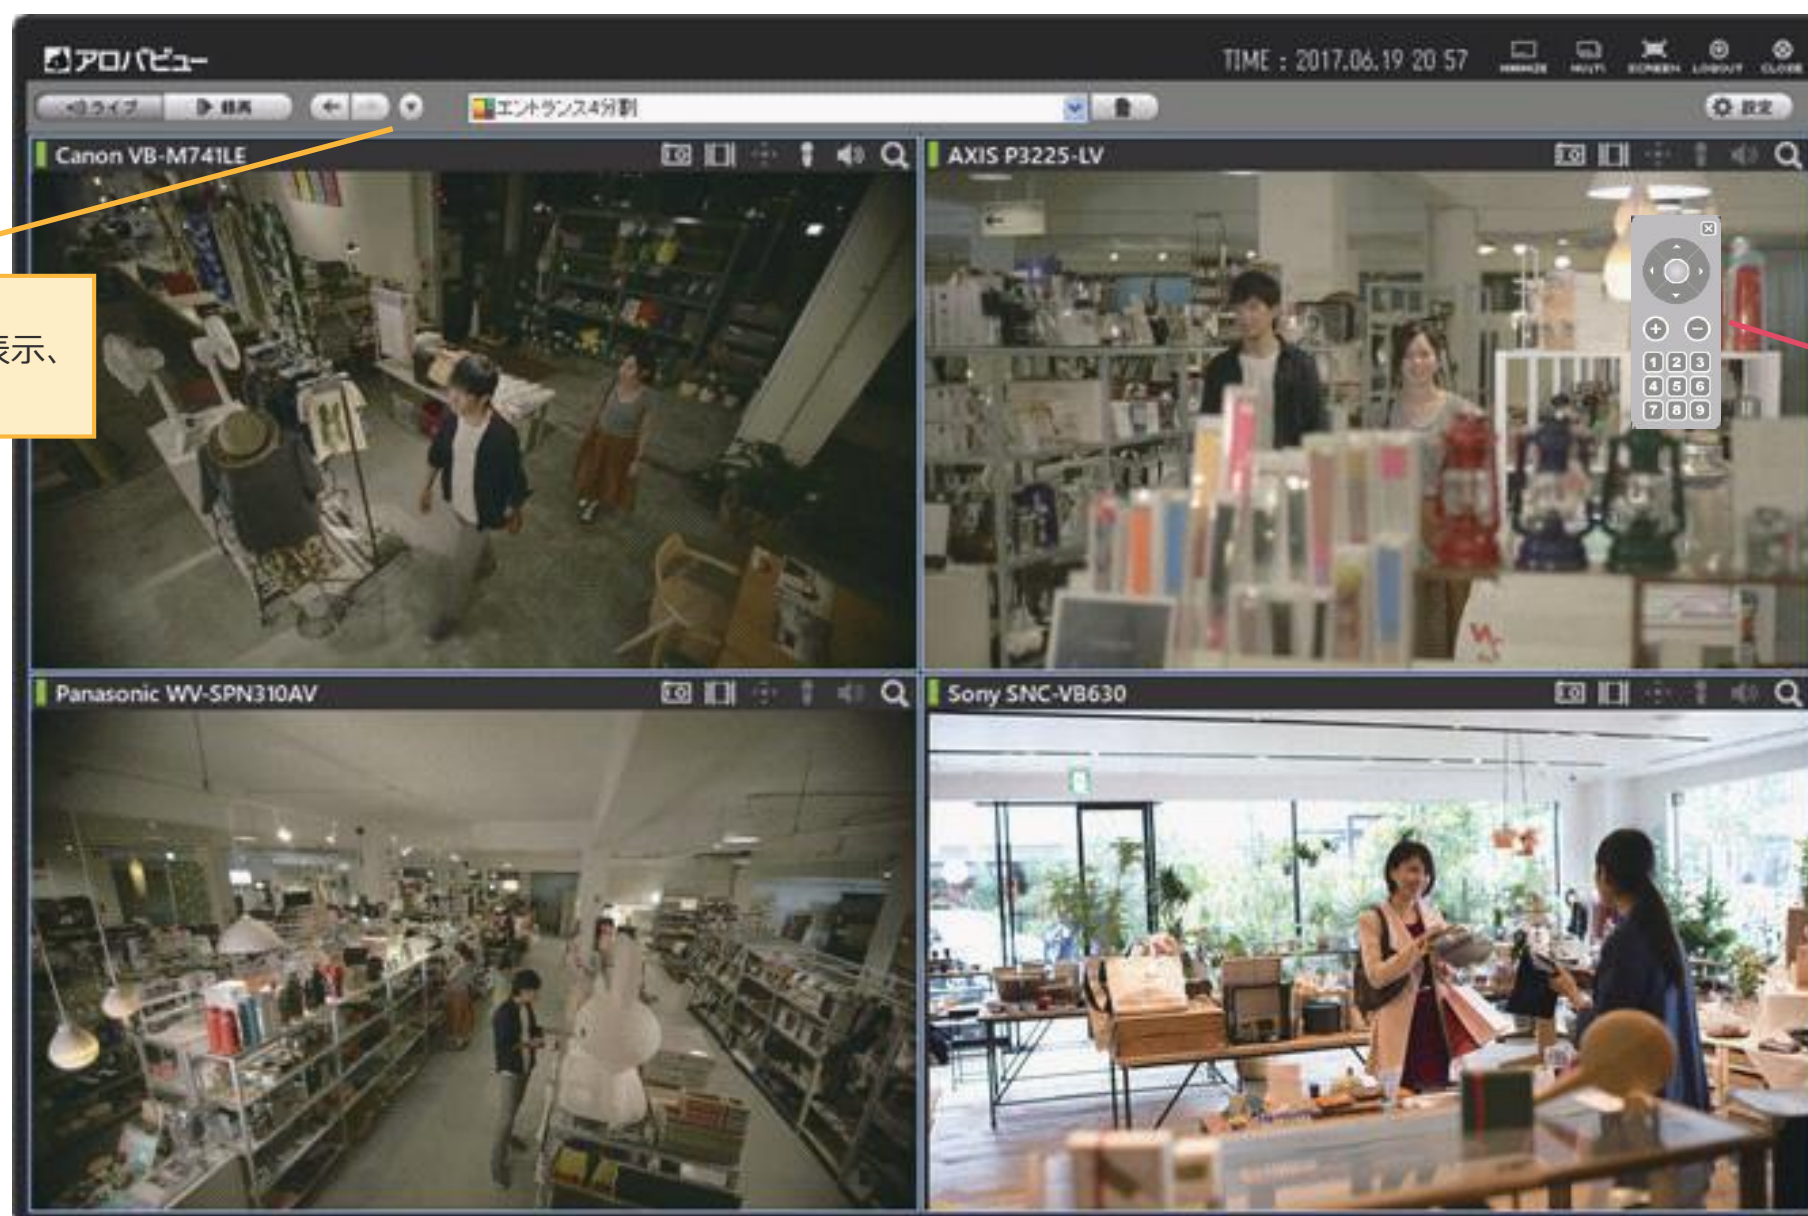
アロバビュー

TIME : 2017.06.19 20 57

MINIMIZE MULTI SCREEN LOGOUT CLOSE

ライブ 検索

エントランス4分割

設定

表示、

Canon VB-M741LE

AXIS P3225-LV

1 2 3
4 5 6
7 8 9

Panasonic WV-SPN310AV

Sony SNC-VB630